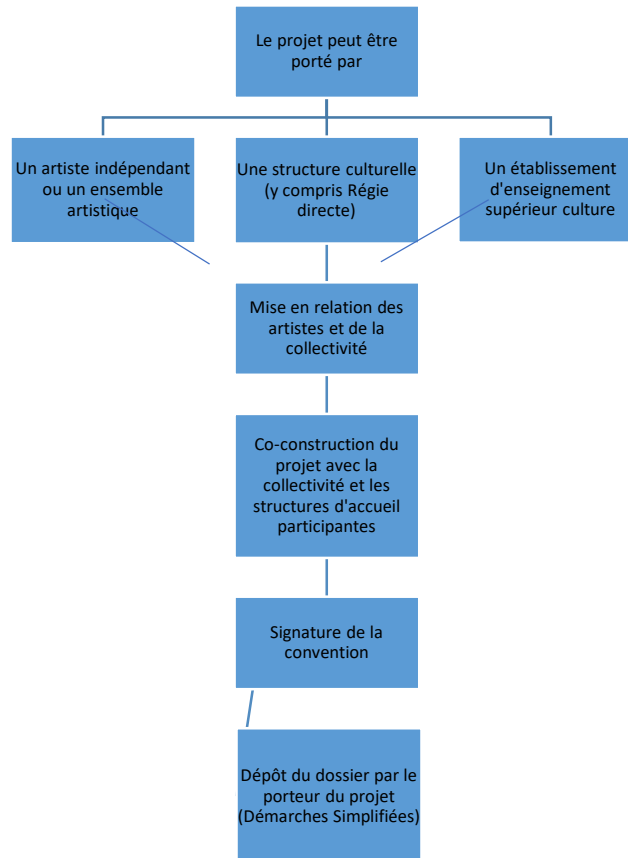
Le projet peut être porté par

Un artiste indépendant ou un ensemble artistique

Une structure culturelle (y compris Régie directe)

Un établissement d'enseignement supérieur culture

Mise en relation des artistes et de la collectivité

Co-construction du projet avec la collectivité et les structures d'accueil participantes

Signature de la convention

Dépôt du dossier par le porteur du projet (Démarches Simplifiées)